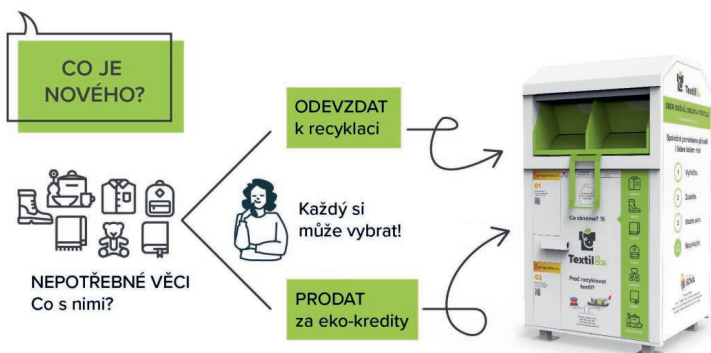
CO JE NOVÉHO?

NEPOTŘEBNÉ VĚCI
Co s nimi?

Každý si může vybrat!

ODEVZDAT
k recyklaci

PRODAT
za eko-kredity

Textil

Co sbíráme?

Textil

Proč recyklovat textil?

01

02

03

1

2

3

4

Vyhlížka

Zobrazí

Vložte zboží

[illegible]

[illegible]